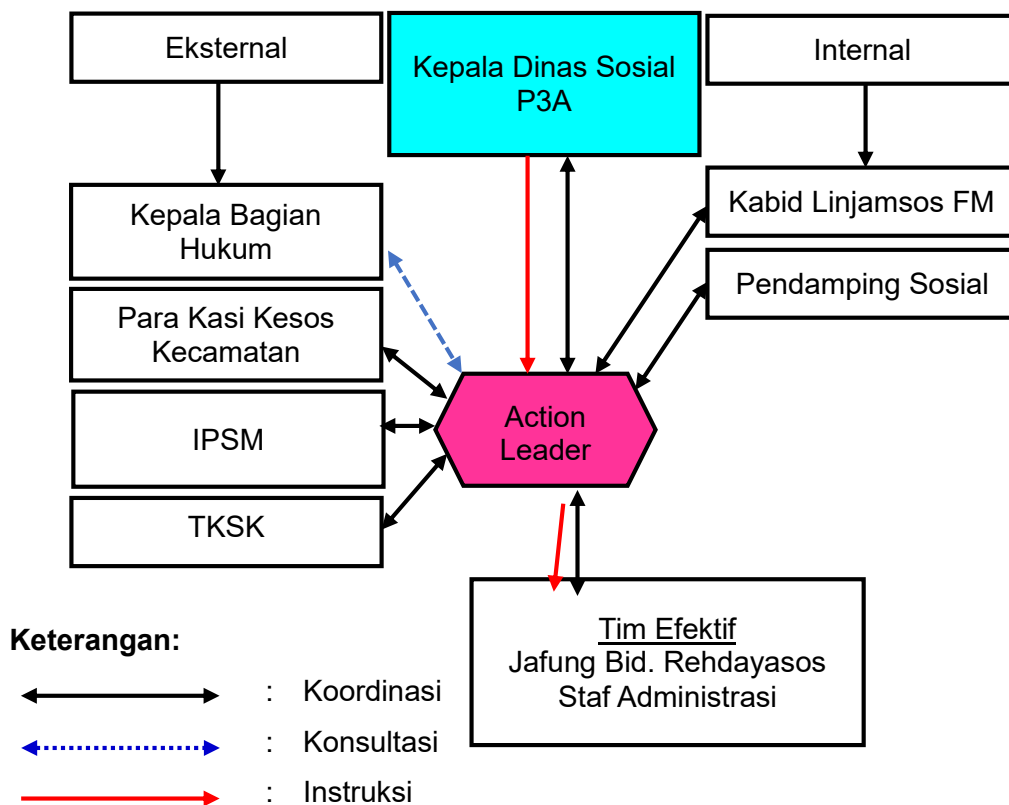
Eksternal

Kepala Dinas Sosial P3A

Internal

Kepala Bagian Hukum

Kabid Linjamsos FM

Pendamping Sosial

Para Kasi Kesos Kecamatan

Action Leader

IPSM

TKSK

Tim Efektif
Jafung Bid. Rehdayasos
Staf Administrasi

Keterangan:

: Koordinasi

: Konsultasi

: Instruksi